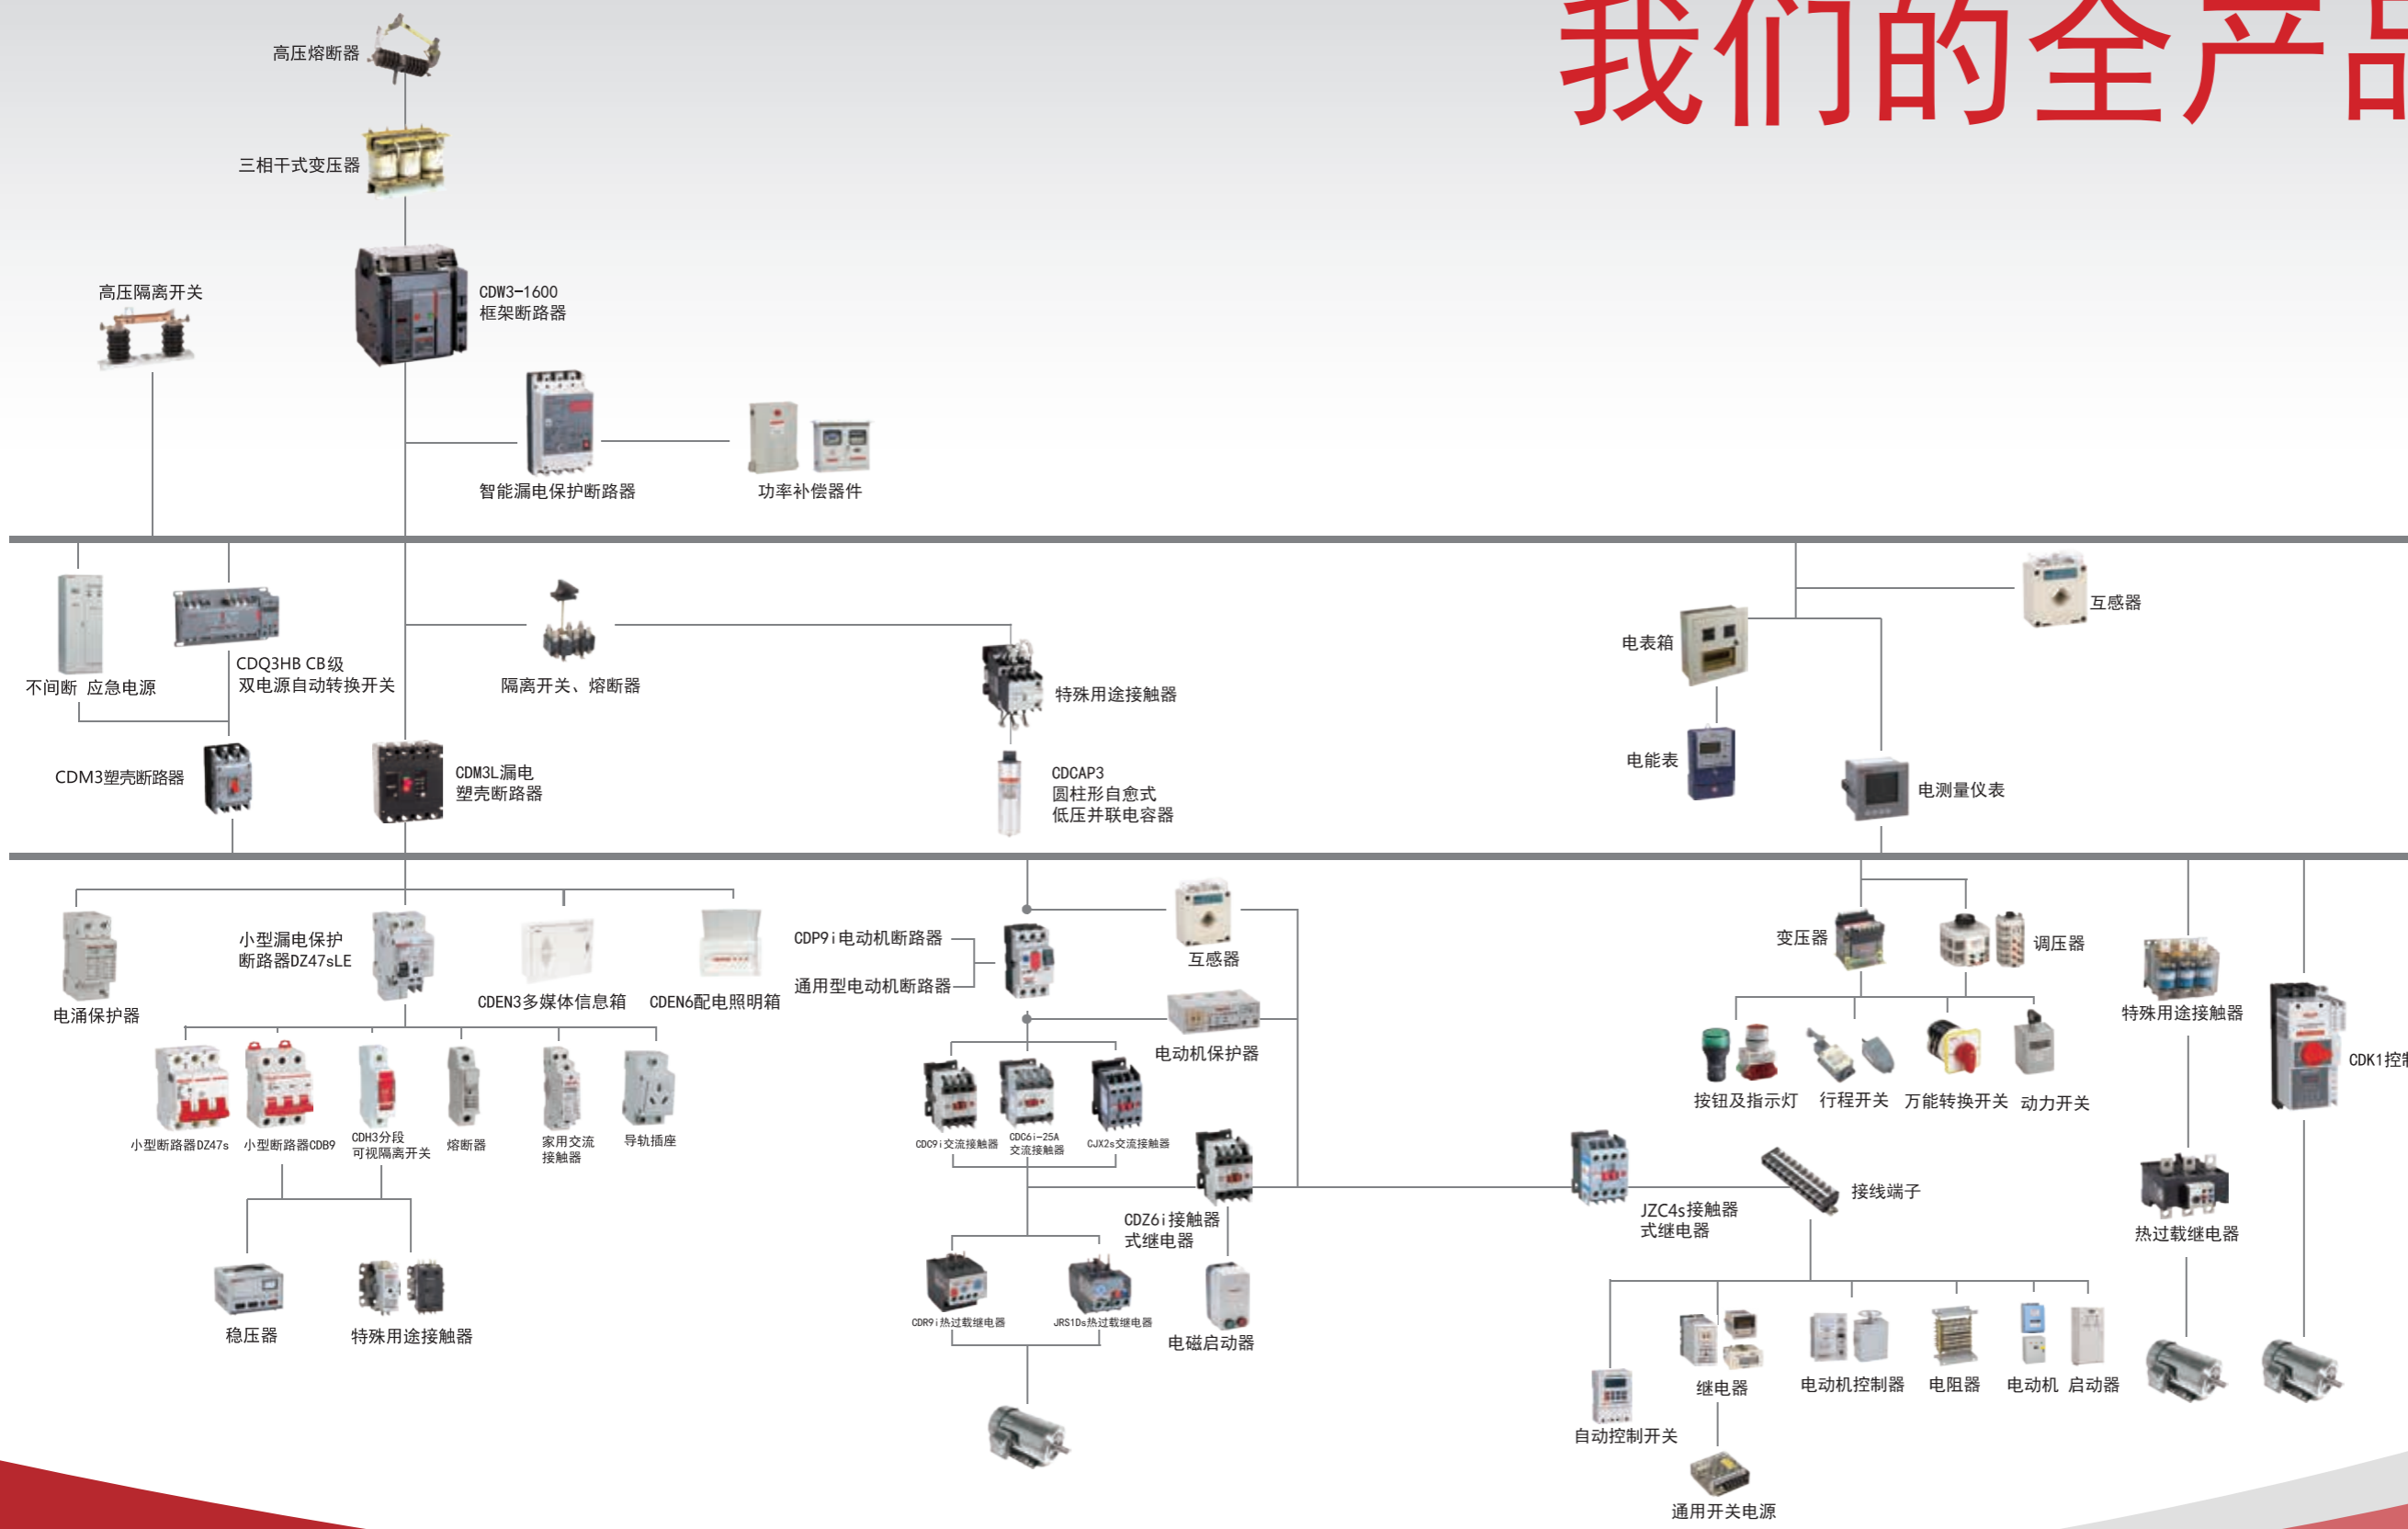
我们的全产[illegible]

高压熔断器

三相干式变压器

高压隔离开关

CDW3-1600
框架断路器

智能漏电保护断路器

功率补偿器件

不间断 应急电源

CDQ3HB CB级
双电源自动转换开关

隔离开关、熔断器

特殊用途接触器

电表箱

互感器

电能表

电测量仪表

CDM3塑壳断路器

CDM3L漏电
塑壳断路器

CDCAP3
圆柱形自愈式
低压并联电容器

电涌保护器

小型漏电保护
断路器DZ47sLE

CDEN3多媒体信息箱

CDEN6配电照明箱

CDP9i电动机断路器

通用型电动机断路器

互感器

电动机保护器

变压器

调压器

特殊用途接触器

CDK1控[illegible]

小型断路器DZ47s

小型断路器CDB9

CDH3分段
可视隔离开关

熔断器

家用交流
接触器

导轨插座

CDC9i交流接触器

CDC6i-25A
交流接触器

CJX2s交流接触器

按钮及指示灯

行程开关

万能转换开关

动力开关

CDZ6i接触器
式继电器

JZC4s接触器
式继电器

接线端子

热过载继电器

稳压器

特殊用途接触器

CDR9i热过载继电器

JRS1Ds热过载继电器

电磁启动器

继电器

电动机控制器

电阻器

电动机 启动器

自动控制开关

通用开关电源